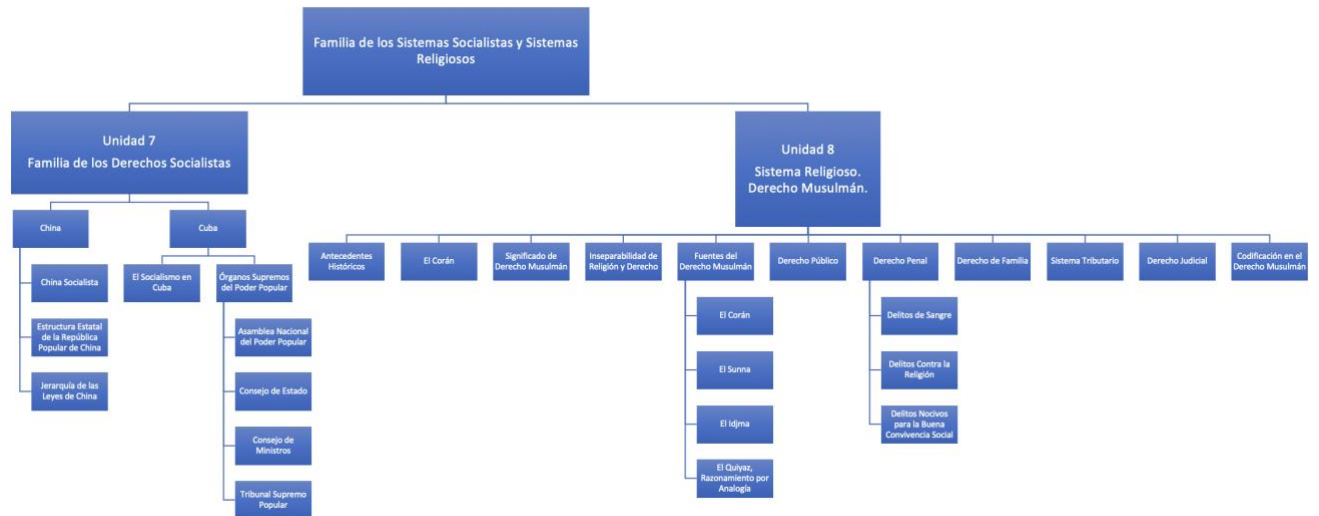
Familia de los Sistemas Socialistas y Sistemas Religiosos

Unidad 7
Familia de los Derechos Socialistas

China

China Socialista

Estructura Estatal de la República Popular de China

Jerarquía de las Leyes de China

Cuba

El Socialismo en Cuba

Órganos Supremos del Poder Popular

Asamblea Nacional del Poder Popular

Consejo de Estado

Consejo de Ministros

Tribunal Supremo Popular

Unidad 8
Sistema Religioso. Derecho Musulmán.

Antecedentes Históricos

El Corán

Significado de Derecho Musulmán

Inseparabilidad de Religión y Derecho

Fuentes del Derecho Musulmán

El Corán

El Sunna

El Idjma

El Quiyaz, Razonamiento por Analogía

Derecho Público

Derecho Penal

Delitos de Sangre

Delitos Contra la Religión

Delitos Nocivos para la Buena Convivencia Social

Derecho de Familia

Sistema Tributario

Derecho Judicial

Codificación en el Derecho Musulmán